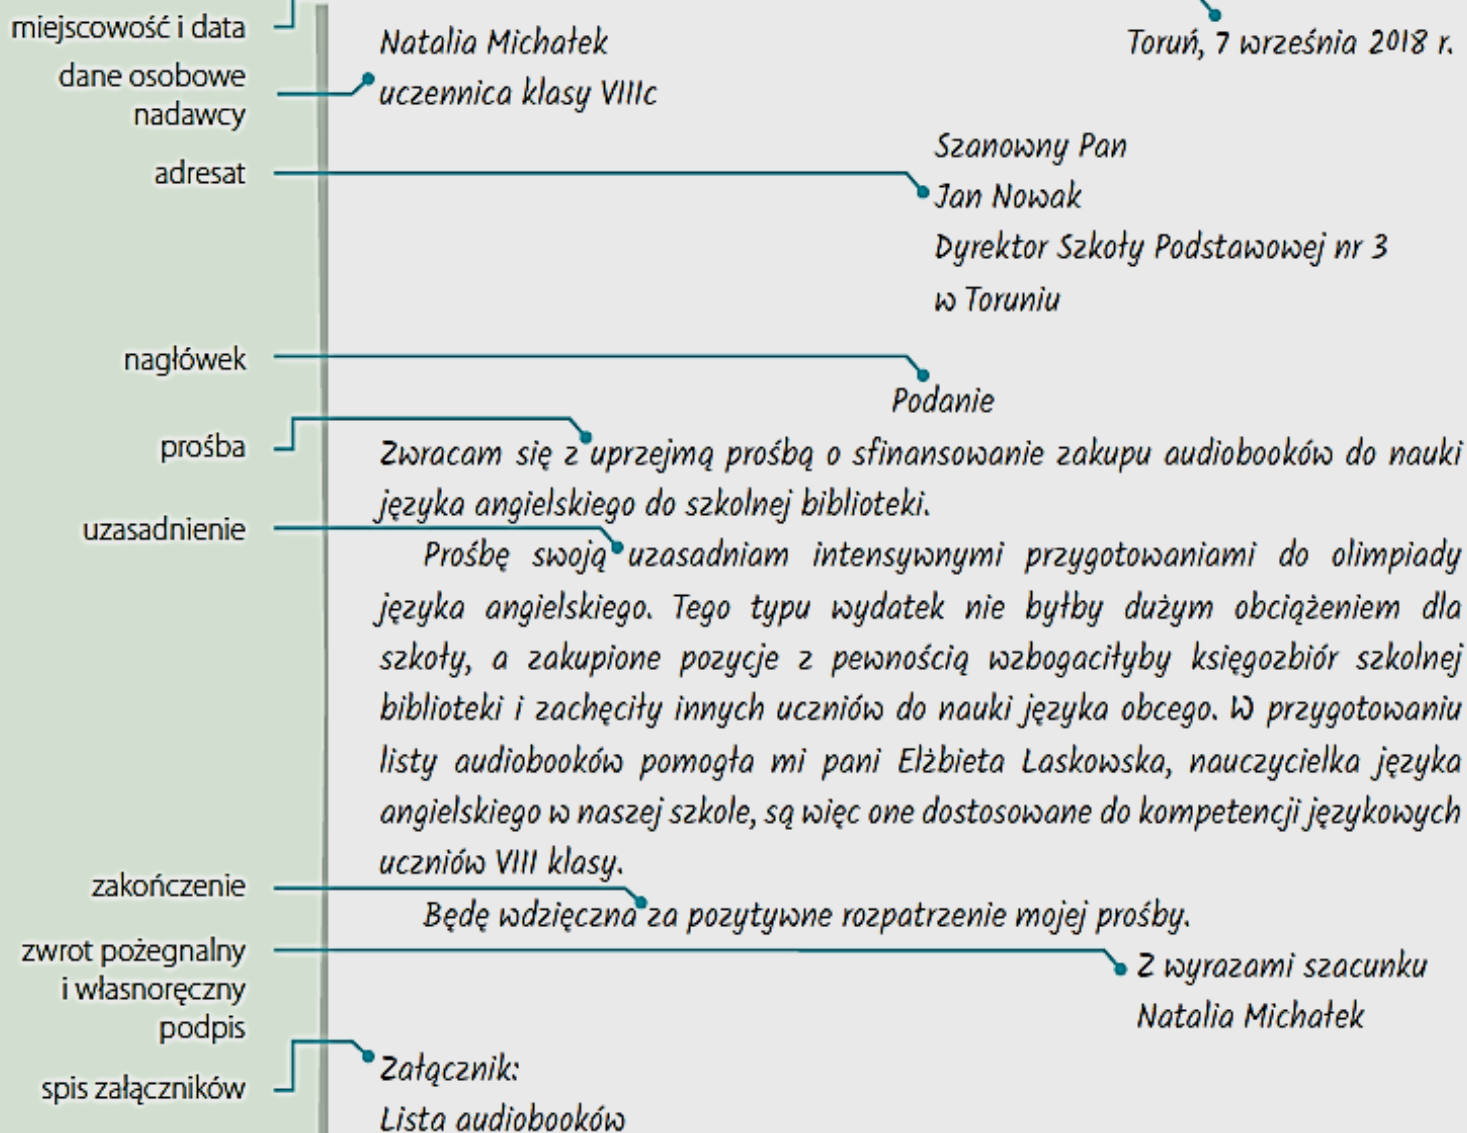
miejscowość i data

dane osobowe nadawcy

adresat

nagłówek

prośba

uzasadnienie

zakończenie

zwrot pożegnalny i własnoręczny podpis

spis załączników

Toruń, 7 września 2018 r.

Natalia Michałek
uczennica klasy VIIIc

Szanowny Pan
Jan Nowak
Dyrektor Szkoły Podstawowej nr 3
w Toruniu

Podanie

Zwracam się z uprzejmą prośbą o sfinansowanie zakupu audiobooków do nauki języka angielskiego do szkolnej biblioteki.

Prośbę swoją uzasadniam intensywnymi przygotowaniami do olimpiady języka angielskiego. Tego typu wydatek nie byłby dużym obciążeniem dla szkoły, a zakupione pozycje z pewnością wzbogaciłyby księgozbiór szkolnej biblioteki i zachęciły innych uczniów do nauki języka obcego. W przygotowaniu listy audiobooków pomogła mi pani Elżbieta Laskowska, nauczycielka języka angielskiego w naszej szkole, są więc one dostosowane do kompetencji językowych uczniów VIII klasy.

Będę wdzięczna za pozytywne rozpatrzenie mojej prośby.

Z wyrazami szacunku
Natalia Michałek

Załącznik:
Lista audiobooków